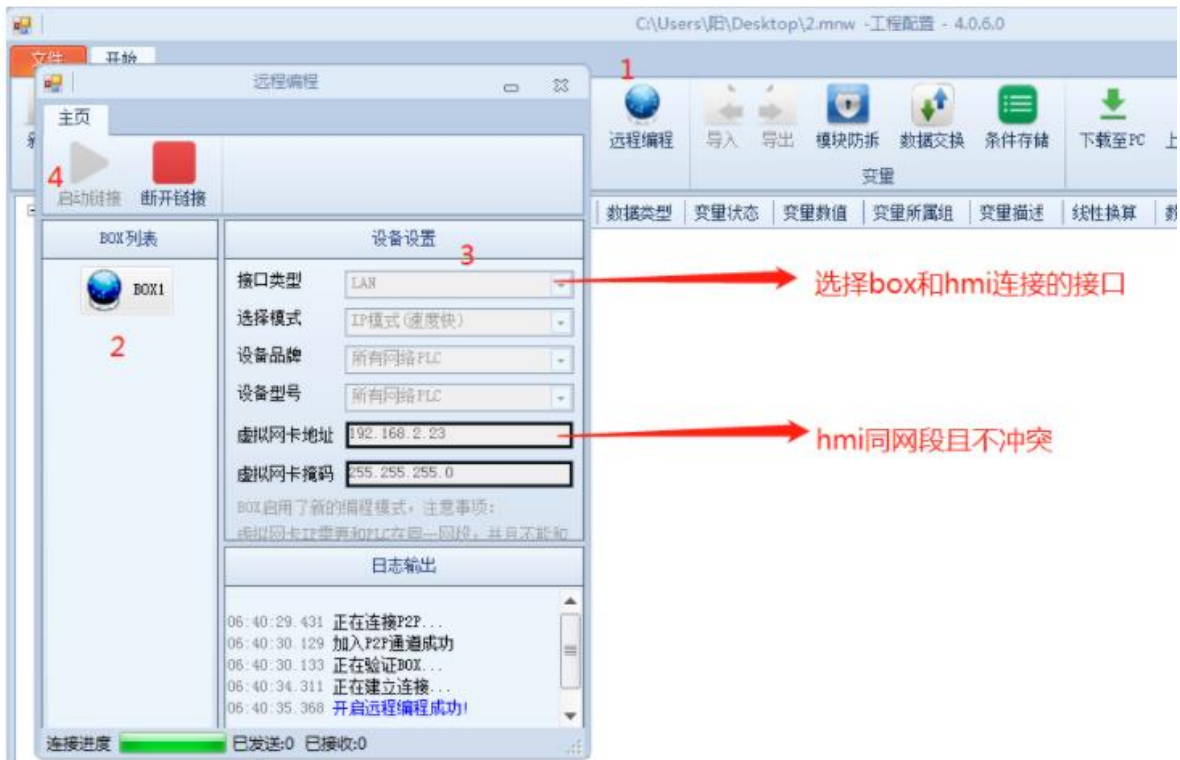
C:\Users\阳\Desktop\2.mnw -工程配置 - 4.0.6.0

文件 开始

远程编程

主页

4

启动链接 断开链接

1

远程编程 导入 导出 模块防拆 数据交换 条件存储 下载至PC 上

变量

数据类型 | 变量状态 | 变量数值 | 变量所属组 | 变量描述 | 线性换算 | 数

BOX列表

BOX1

2

设备设置

3

接口类型 LAN

选择模式 IP模式(速度快)

设备品牌 所有网络PLC

设备型号 所有网络PLC

虚拟网卡地址 192.168.2.23

虚拟网卡掩码 255.255.255.0

BOX启用了新的编程模式，注意事项：

虚拟网卡IP需要和PLC在同一网段，并且不能和

选择box和hmi连接的接口

hmi同网段且不冲突

日志输出

06:40:29.431 正在连接P2P...
06:40:30.129 加入P2P通道成功
06:40:30.133 正在验证BOX...
06:40:34.311 正在建立连接...
06:40:35.368 开启远程编程成功!

连接进度 已发送:0 已接收:0